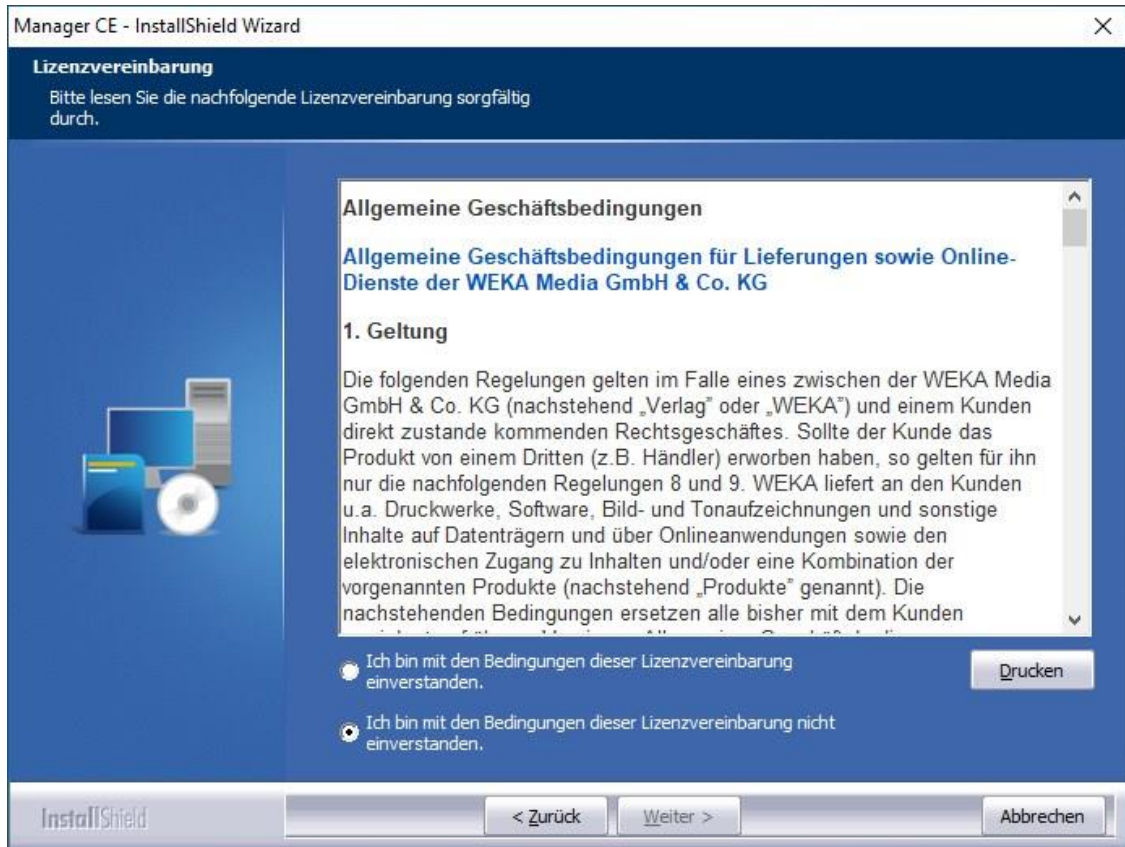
Manager CE - InstallShield Wizard

×

Lizenzvereinbarung

Bitte lesen Sie die nachfolgende Lizenzvereinbarung sorgfältig durch.

Allgemeine Geschäftsbedingungen

Allgemeine Geschäftsbedingungen für Lieferungen sowie Online-Dienste der WEKA Media GmbH & Co. KG

1. Geltung

Die folgenden Regelungen gelten im Falle eines zwischen der WEKA Media GmbH & Co. KG (nachstehend „Verlag" oder „WEKA") und einem Kunden direkt zustande kommenden Rechtsgeschäftes. Sollte der Kunde das Produkt von einem Dritten (z.B. Händler) erworben haben, so gelten für ihn nur die nachfolgenden Regelungen 8 und 9. WEKA liefert an den Kunden u.a. Druckwerke, Software, Bild- und Tonaufzeichnungen und sonstige Inhalte auf Datenträgern und über Onlineanwendungen sowie den elektronischen Zugang zu Inhalten und/oder eine Kombination der vorgenannten Produkte (nachstehend „Produkte" genannt). Die nachstehenden Bedingungen ersetzen alle bisher mit dem Kunden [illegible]

Ich bin mit den Bedingungen dieser Lizenzvereinbarung einverstanden.

Ich bin mit den Bedingungen dieser Lizenzvereinbarung nicht einverstanden.

Drucken

InstallShield

< Zurück

Weiter >

Abbrechen